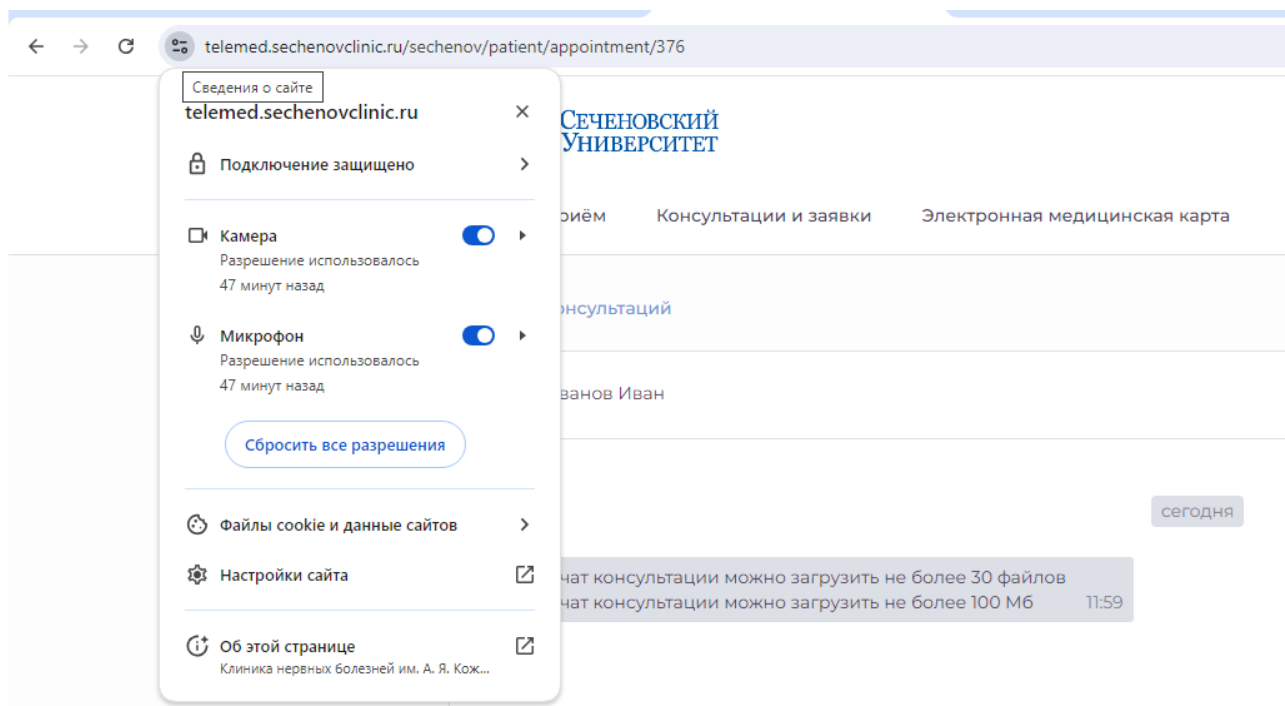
telemed.sechenovclinic.ru/sechenov/patient/appointment/376

Сведения о сайте

telemed.sechenovclinic.ru

Подключение защищено

Камера
Разрешение использовалось 47 минут назад

Микрофон
Разрешение использовалось 47 минут назад

Сбросить все разрешения

Файлы cookie и данные сайтов

Настройки сайта

Об этой странице
Клиника нервных болезней им. А. Я. Кож...

Сеченовский Университет

риём Консультации и заявки Электронная медицинская карта

онсультаций

ванов Иван

сегодня

чат консультации можно загрузить не более 30 файлов
чат консультации можно загрузить не более 100 Мб 11:59